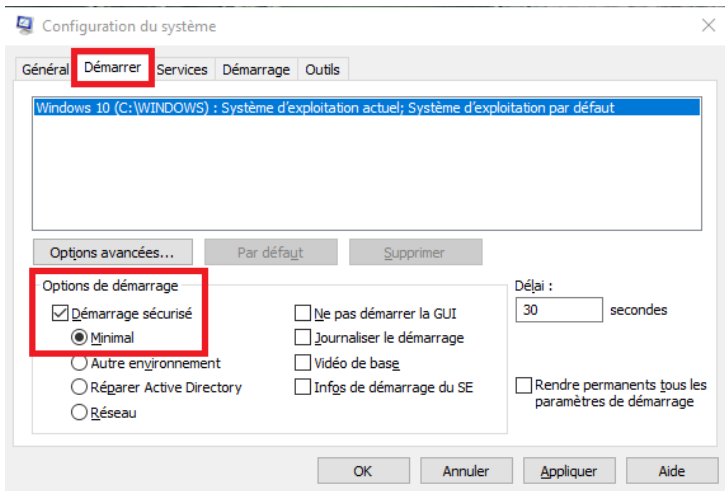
Configuration du système

Général | Démarrer | Services | Démarrage | Outils

Windows 10 (C:\WINDOWS) : Système d'exploitation actuel; Système d'exploitation par défaut

Options avancées... | Par défaut | Supprimer

Options de démarrage

Démarrage sécurisé
Minimal
Autre environnement
Réparer Active Directory
Réseau

Ne pas démarrer la GUI
Journaliser le démarrage
Vidéo de base
Infos de démarrage du SE

Délai :
30
secondes

Rendre permanents tous les paramètres de démarrage

OK | Annuler | Appliquer | Aide